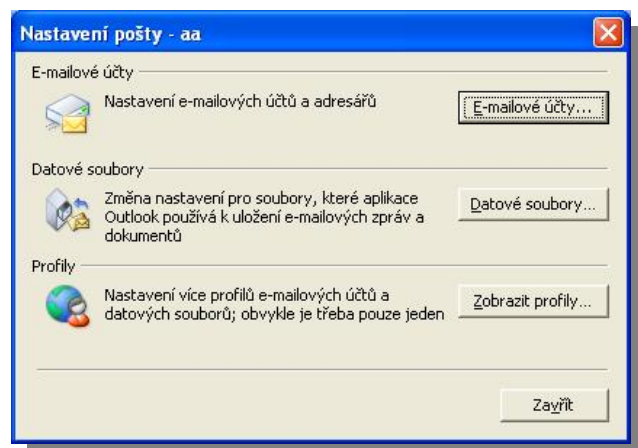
Nastavení pošty - aa

E-mailové účty

Nastavení e-mailových účtů a adresářů

E-mailové účty...

Datové soubory

Změna nastavení pro soubory, které aplikace Outlook používá k uložení e-mailových zpráv a dokumentů

Datové soubory...

Profily

Nastavení více profilů e-mailových účtů a datových souborů; obvykle je třeba pouze jeden

Zobrazit profily...

Zavřít